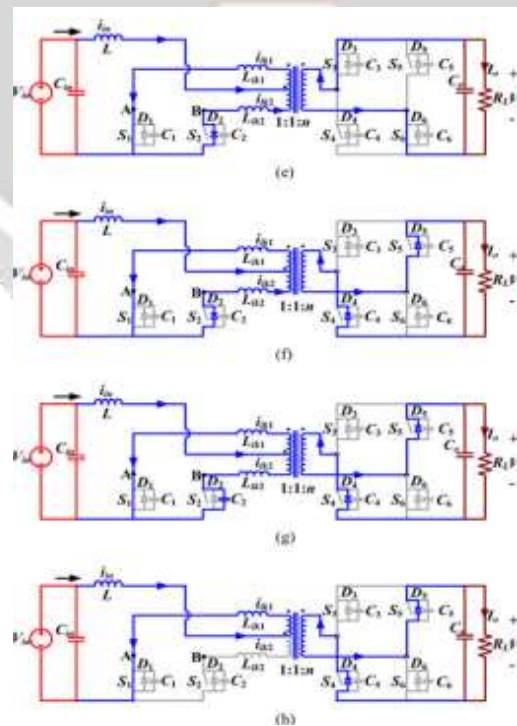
$i_{in}$
$L$
$V_{in}$
$C_{in}$
$i_{lk1}$
$L_{lk1}$
$i_{lk2}$
$L_{lk2}$
1:1:$n$
A
B
$D_1$
$S_1$
$C_1$
$D_2$
$S_2$
$C_2$
$S_3$
$D_3$
$C_3$
$S_5$
$D_5$
$C_5$
$D_4$
$S_4$
$C_4$
$D_6$
$S_6$
$C_6$
$C_o$
$I_o$
$R_L$
+
-
(e)

$i_{in}$
$L$
$V_{in}$
$C_{in}$
$i_{lk1}$
$L_{lk1}$
$i_{lk2}$
$L_{lk2}$
1:1:$n$
A
B
$D_1$
$S_1$
$C_1$
$D_2$
$S_2$
$C_2$
$S_3$
$D_3$
$C_3$
$S_5$
$D_5$
$C_5$
$D_4$
$S_4$
$C_4$
$D_6$
$S_6$
$C_6$
$C_o$
$I_o$
$R_L$
+
-
(f)

$i_{in}$
$L$
$V_{in}$
$C_{in}$
$i_{lk1}$
$L_{lk1}$
$i_{lk2}$
$L_{lk2}$
1:1:$n$
A
B
$D_1$
$S_1$
$C_1$
$D_2$
$S_2$
$C_2$
$S_3$
$D_3$
$C_3$
$S_5$
$D_5$
$C_5$
$D_4$
$S_4$
$C_4$
$D_6$
$S_6$
$C_6$
$C_o$
$I_o$
$R_L$
+
-
(g)

$i_{in}$
$L$
$V_{in}$
$C_{in}$
$i_{lk1}$
$L_{lk1}$
$i_{lk2}$
$L_{lk2}$
1:1:$n$
A
B
$D_1$
$S_1$
$C_1$
$D_2$
$S_2$
$C_2$
$S_3$
$D_3$
$C_3$
$S_5$
$D_5$
$C_5$
$D_4$
$S_4$
$C_4$
$D_6$
$S_6$
$C_6$
$C_o$
$I_o$
$R_L$
+
-
(h)